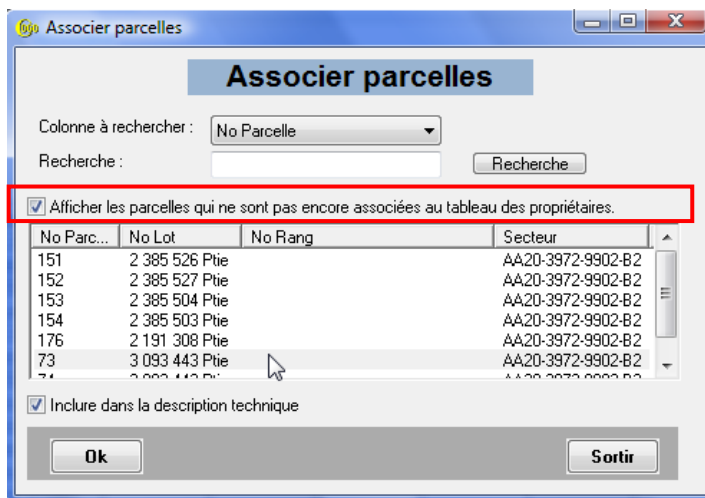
Associer parcelles

Associer parcelles

Colonne à rechercher : No Parcelle

Recherche :

Recherche

Afficher les parcelles qui ne sont pas encore associées au tableau des propriétaires.

| No Parc... | No Lot | No Rang | Secteur |
|---|---|---|---|
| 151 | 2 385 526 Ptie | | AA20-3972-9902-B2 |
| 152 | 2 385 527 Ptie | | AA20-3972-9902-B2 |
| 153 | 2 385 504 Ptie | | AA20-3972-9902-B2 |
| 154 | 2 385 503 Ptie | | AA20-3972-9902-B2 |
| 176 | 2 191 308 Ptie | | AA20-3972-9902-B2 |
| 73 | 3 093 443 Ptie | | AA20-3972-9902-B2 |
| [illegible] | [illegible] | | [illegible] |

Inclure dans la description technique

Ok

Sortir